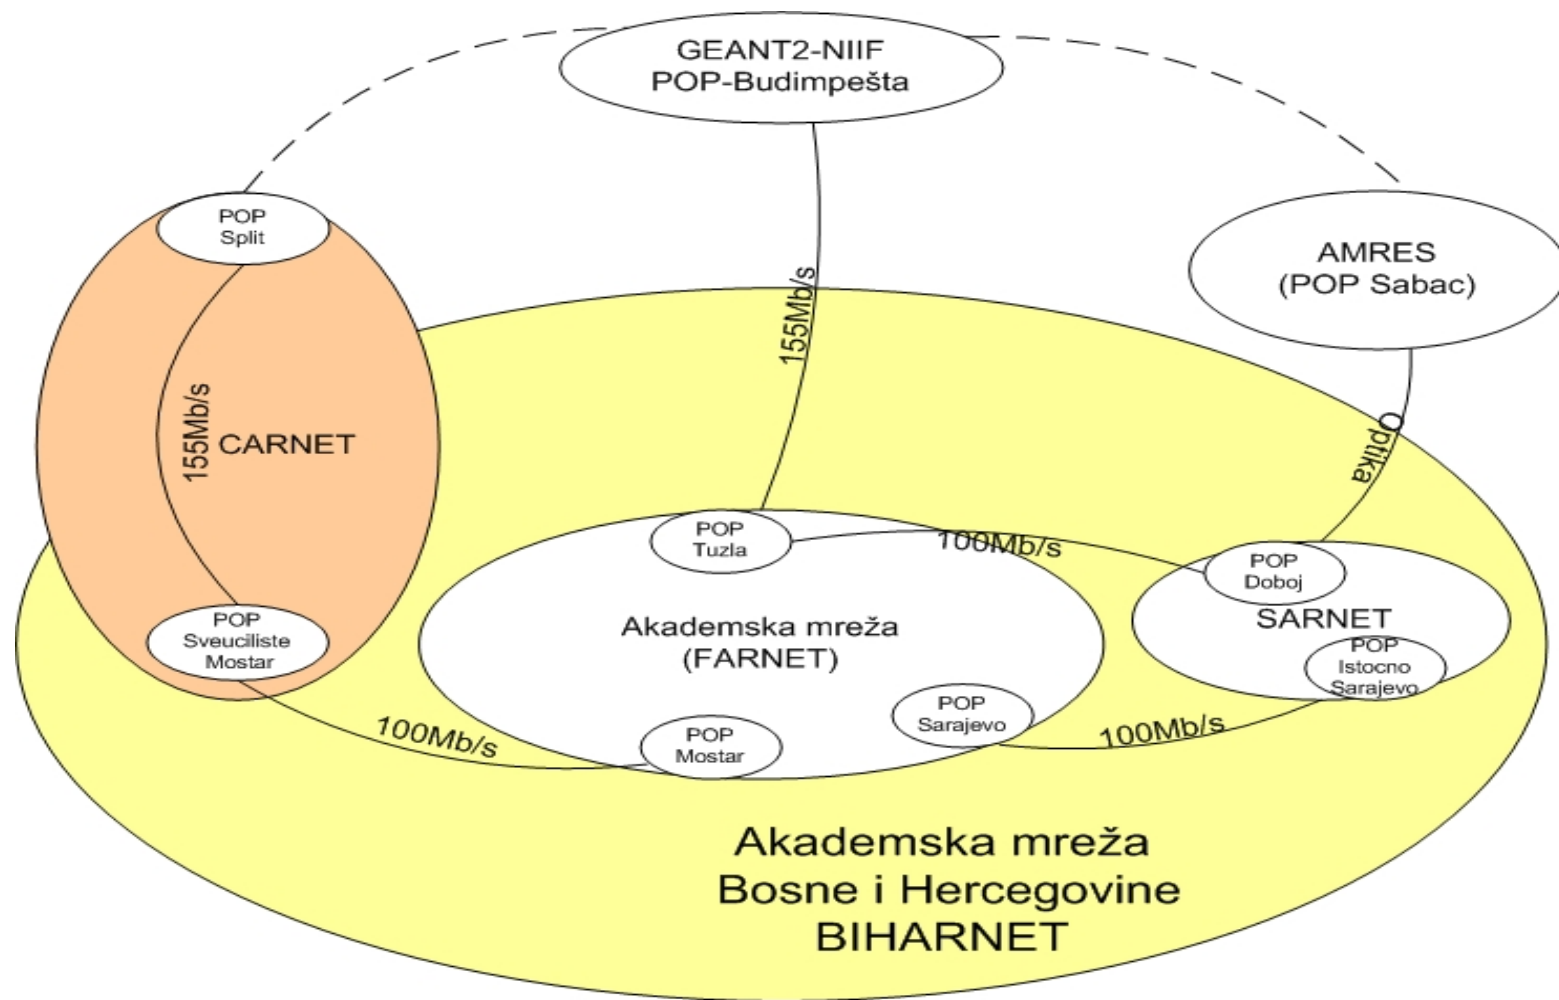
GEANT2-NIIF
POP-Budimpešta

POP
Split

AMRES
(POP Sabac)

155Mb/s

155Mb/s

CARNET

Optika

POP
Tuzla

100Mb/s

POP
Doboj

SARNET

POP
Istocno
Sarajevo

POP
Sveuciliste
Mostar

Akademska mreža
(FARNET)

POP
Sarajevo

100Mb/s

100Mb/s

POP
Mostar

Akademska mreža
Bosne i Hercegovine
BIHARNET